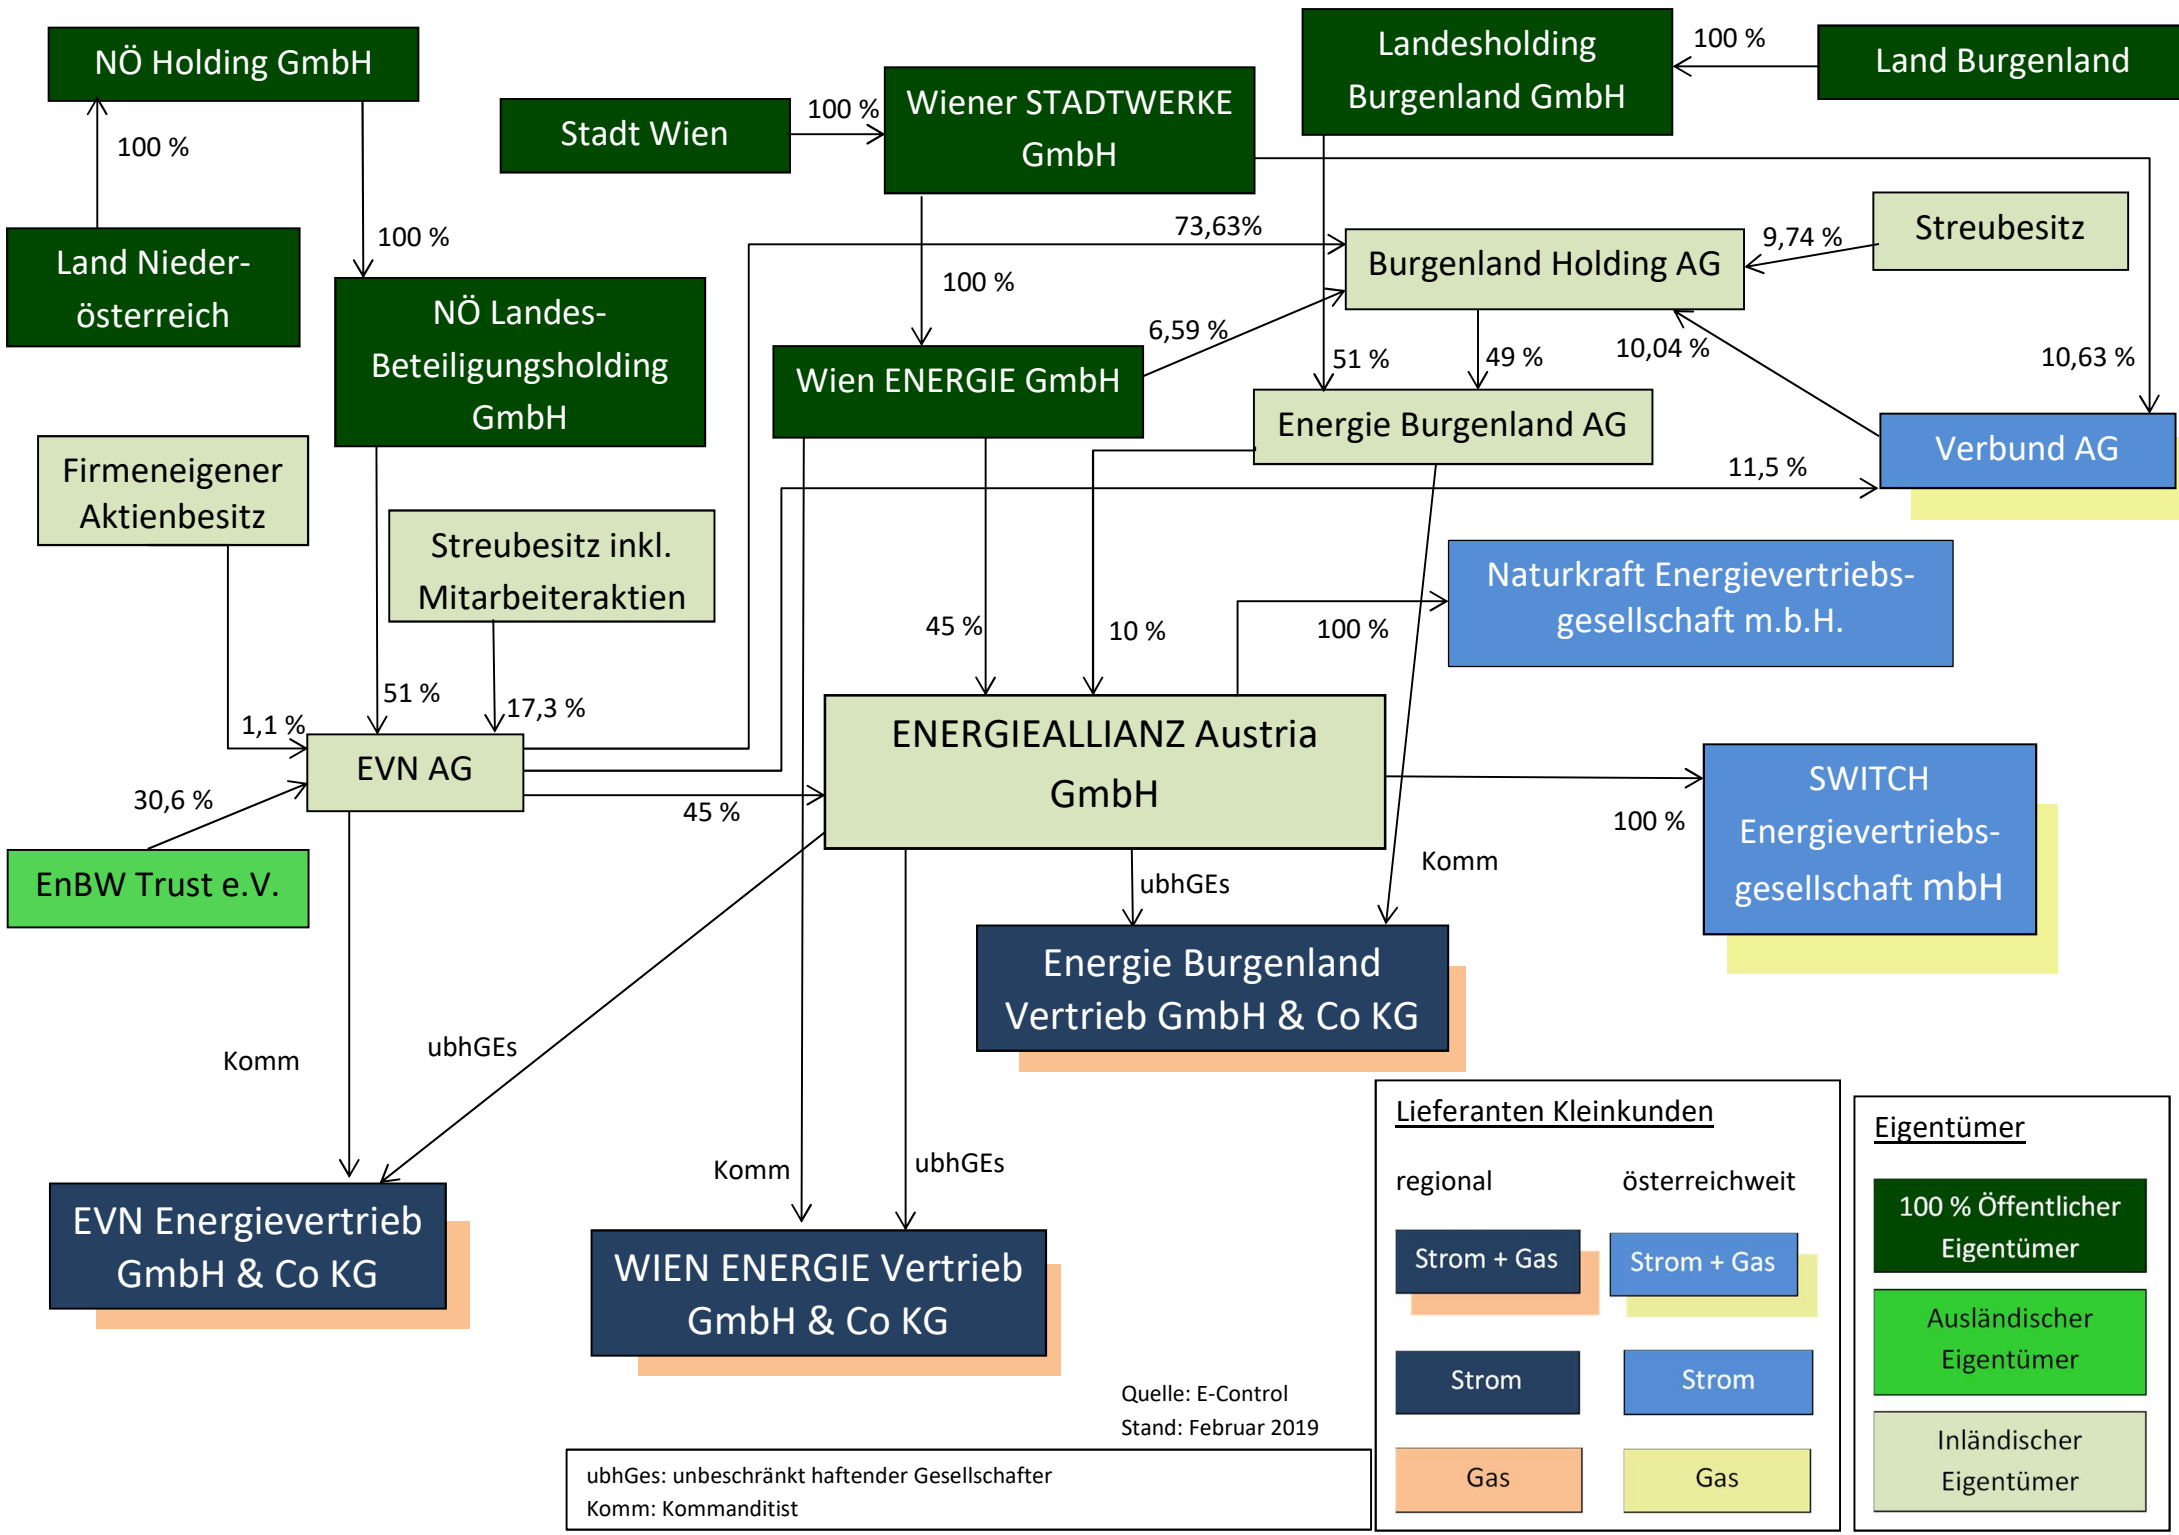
NÖ Holding GmbH

100 %

Land Niederösterreich

100 %

NÖ Landes-Beteiligungsholding GmbH

Stadt Wien

100 %

Wiener STADTWERKE GmbH

Landesholding Burgenland GmbH

100 %

Land Burgenland

73,63%

100 %

Burgenland Holding AG

9,74 %

Streubesitz

6,59 %

Wien ENERGIE GmbH

51 %

49 %

10,04 %

10,63 %

Energie Burgenland AG

Verbund AG

Firmeneigener Aktienbesitz

Streubesitz inkl. Mitarbeiteraktien

11,5 %

Naturkraft Energievertriebs-gesellschaft m.b.H.

45 %

10 %

100 %

51 %

1,1 %

17,3 %

EVN AG

ENERGIEALLIANZ Austria GmbH

30,6 %

45 %

SWITCH Energievertriebs-gesellschaft mbH

100 %

EnBW Trust e.V.

Komm

ubhGEs

Energie Burgenland Vertrieb GmbH & Co KG

Komm

ubhGEs

Komm

ubhGEs

EVN Energievertrieb GmbH & Co KG

WIEN ENERGIE Vertrieb GmbH & Co KG

Lieferanten Kleinkunden

regional

österreichweit

Strom + Gas

Strom + Gas

Strom

Strom

Gas

Gas

Eigentümer

100 % Öffentlicher Eigentümer

Ausländischer Eigentümer

Inländischer Eigentümer

Quelle: E-Control
Stand: Februar 2019

ubhGes: unbeschränkt haftender Gesellschafter
Komm: Kommanditist